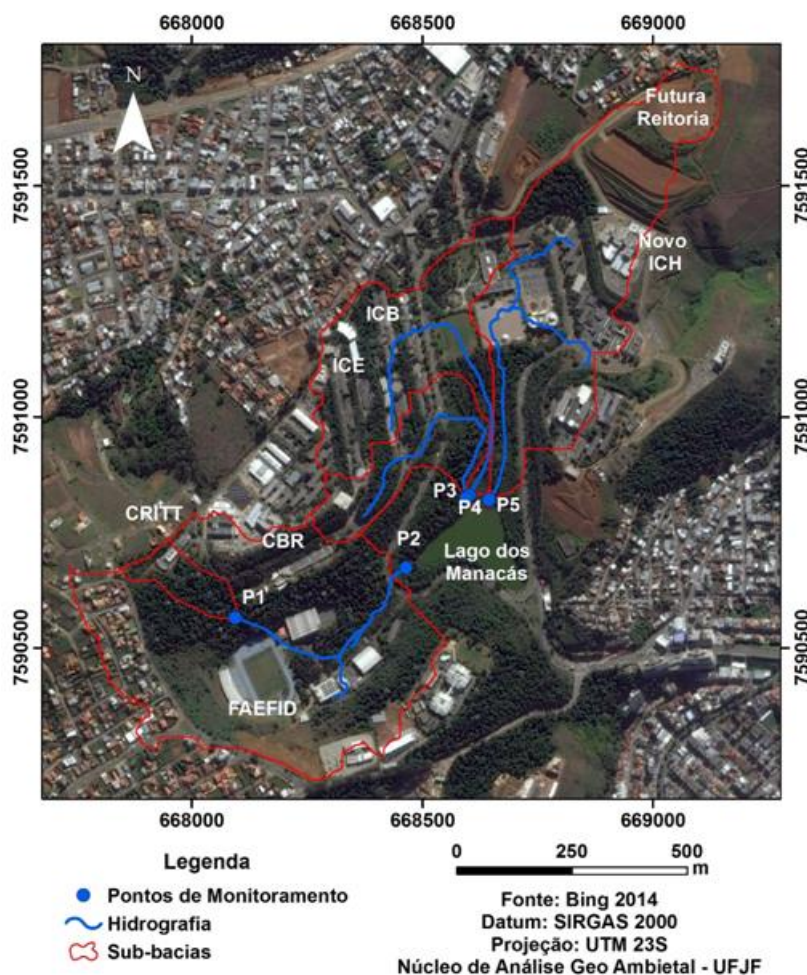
668000 668500 669000

N

7591500

7591000

7590500

Futura Reitoria

Novo ICH

ICB

ICE

CRITT

CBR

P1

P2

P3

P4

P5

Lago dos Manacás

FAEFID

7591500

7591000

7590500

668000 668500 669000

Legenda

Pontos de Monitoramento

Hidrografia

Sub-bacias

0 250 500 m

Fonte: Bing 2014
Datum: SIRGAS 2000
Projeção: UTM 23S
Núcleo de Análise Geo Ambietal - UFJF